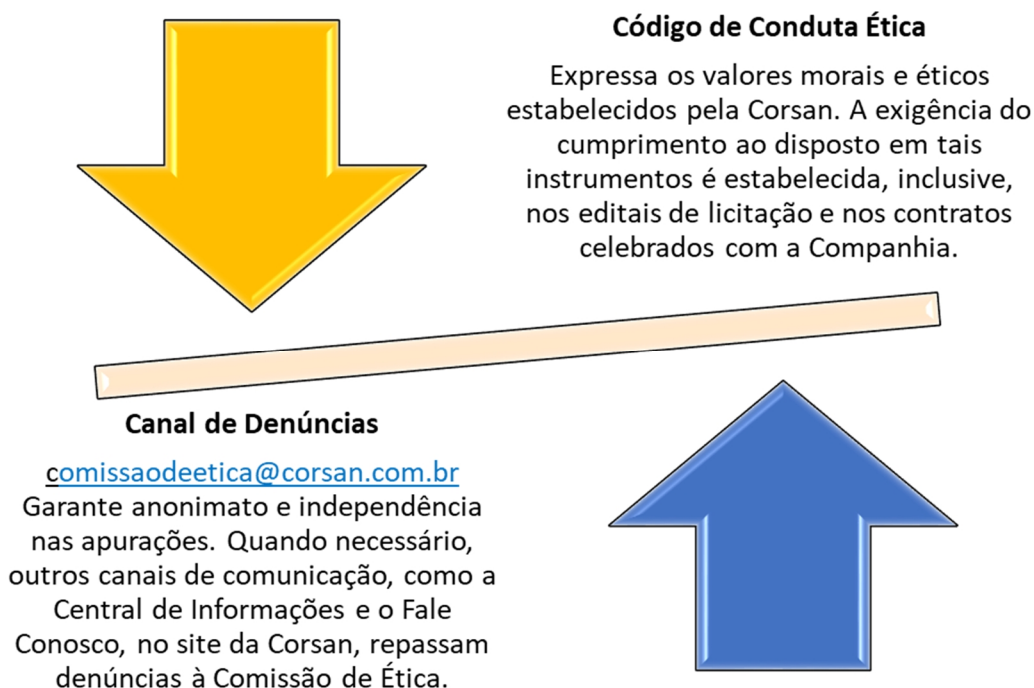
**Código de Conduta Ética**

Expressa os valores morais e éticos estabelecidos pela Corsan. A exigência do cumprimento ao disposto em tais instrumentos é estabelecida, inclusive, nos editais de licitação e nos contratos celebrados com a Companhia.

**Canal de Denúncias**

comissaodeetica@corsan.com.br
Garante anonimato e independência nas apurações. Quando necessário, outros canais de comunicação, como a Central de Informações e o Fale Conosco, no site da Corsan, repassam denúncias à Comissão de Ética.